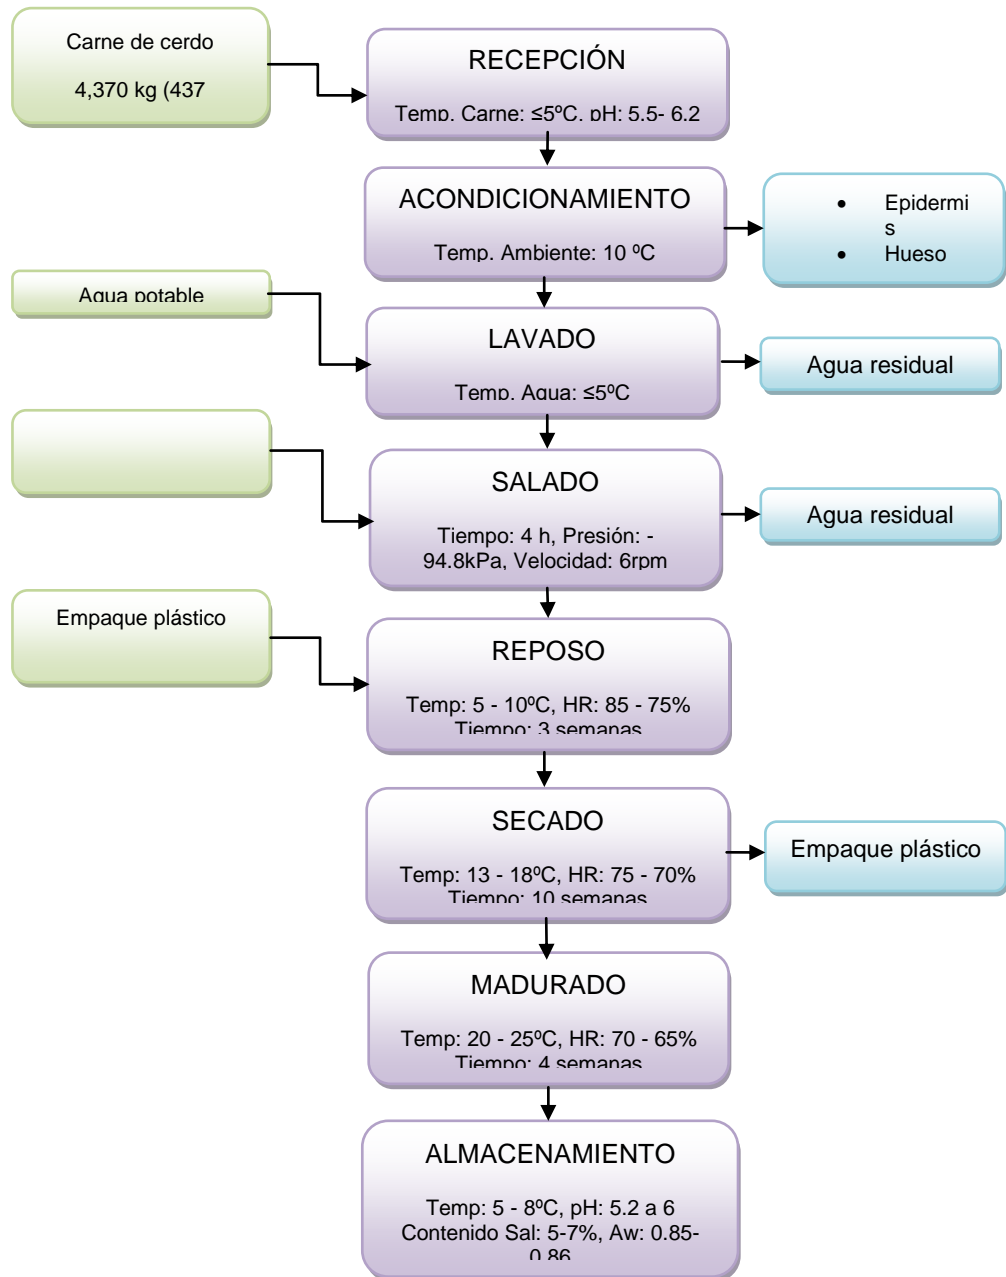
Carne de cerdo

4,370 kg (437

RECEPCIÓN

Temp. Carne: ≤5ºC, pH: 5.5- 6.2

ACONDICIONAMIENTO

Temp. Ambiente: 10 ºC

- Epidermi s
- Hueso

Agua potable

LAVADO

Temp. Agua: ≤5ºC

Agua residual

SALADO

Tiempo: 4 h, Presión: -94.8kPa, Velocidad: 6rpm

Agua residual

Empaque plástico

REPOSO

Temp: 5 - 10ºC, HR: 85 - 75% Tiempo: 3 semanas

SECADO

Temp: 13 - 18ºC, HR: 75 - 70% Tiempo: 10 semanas

Empaque plástico

MADURADO

Temp: 20 - 25ºC, HR: 70 - 65% Tiempo: 4 semanas

ALMACENAMIENTO

Temp: 5 - 8ºC, pH: 5.2 a 6 Contenido Sal: 5-7%, Aw: 0.85-0.86